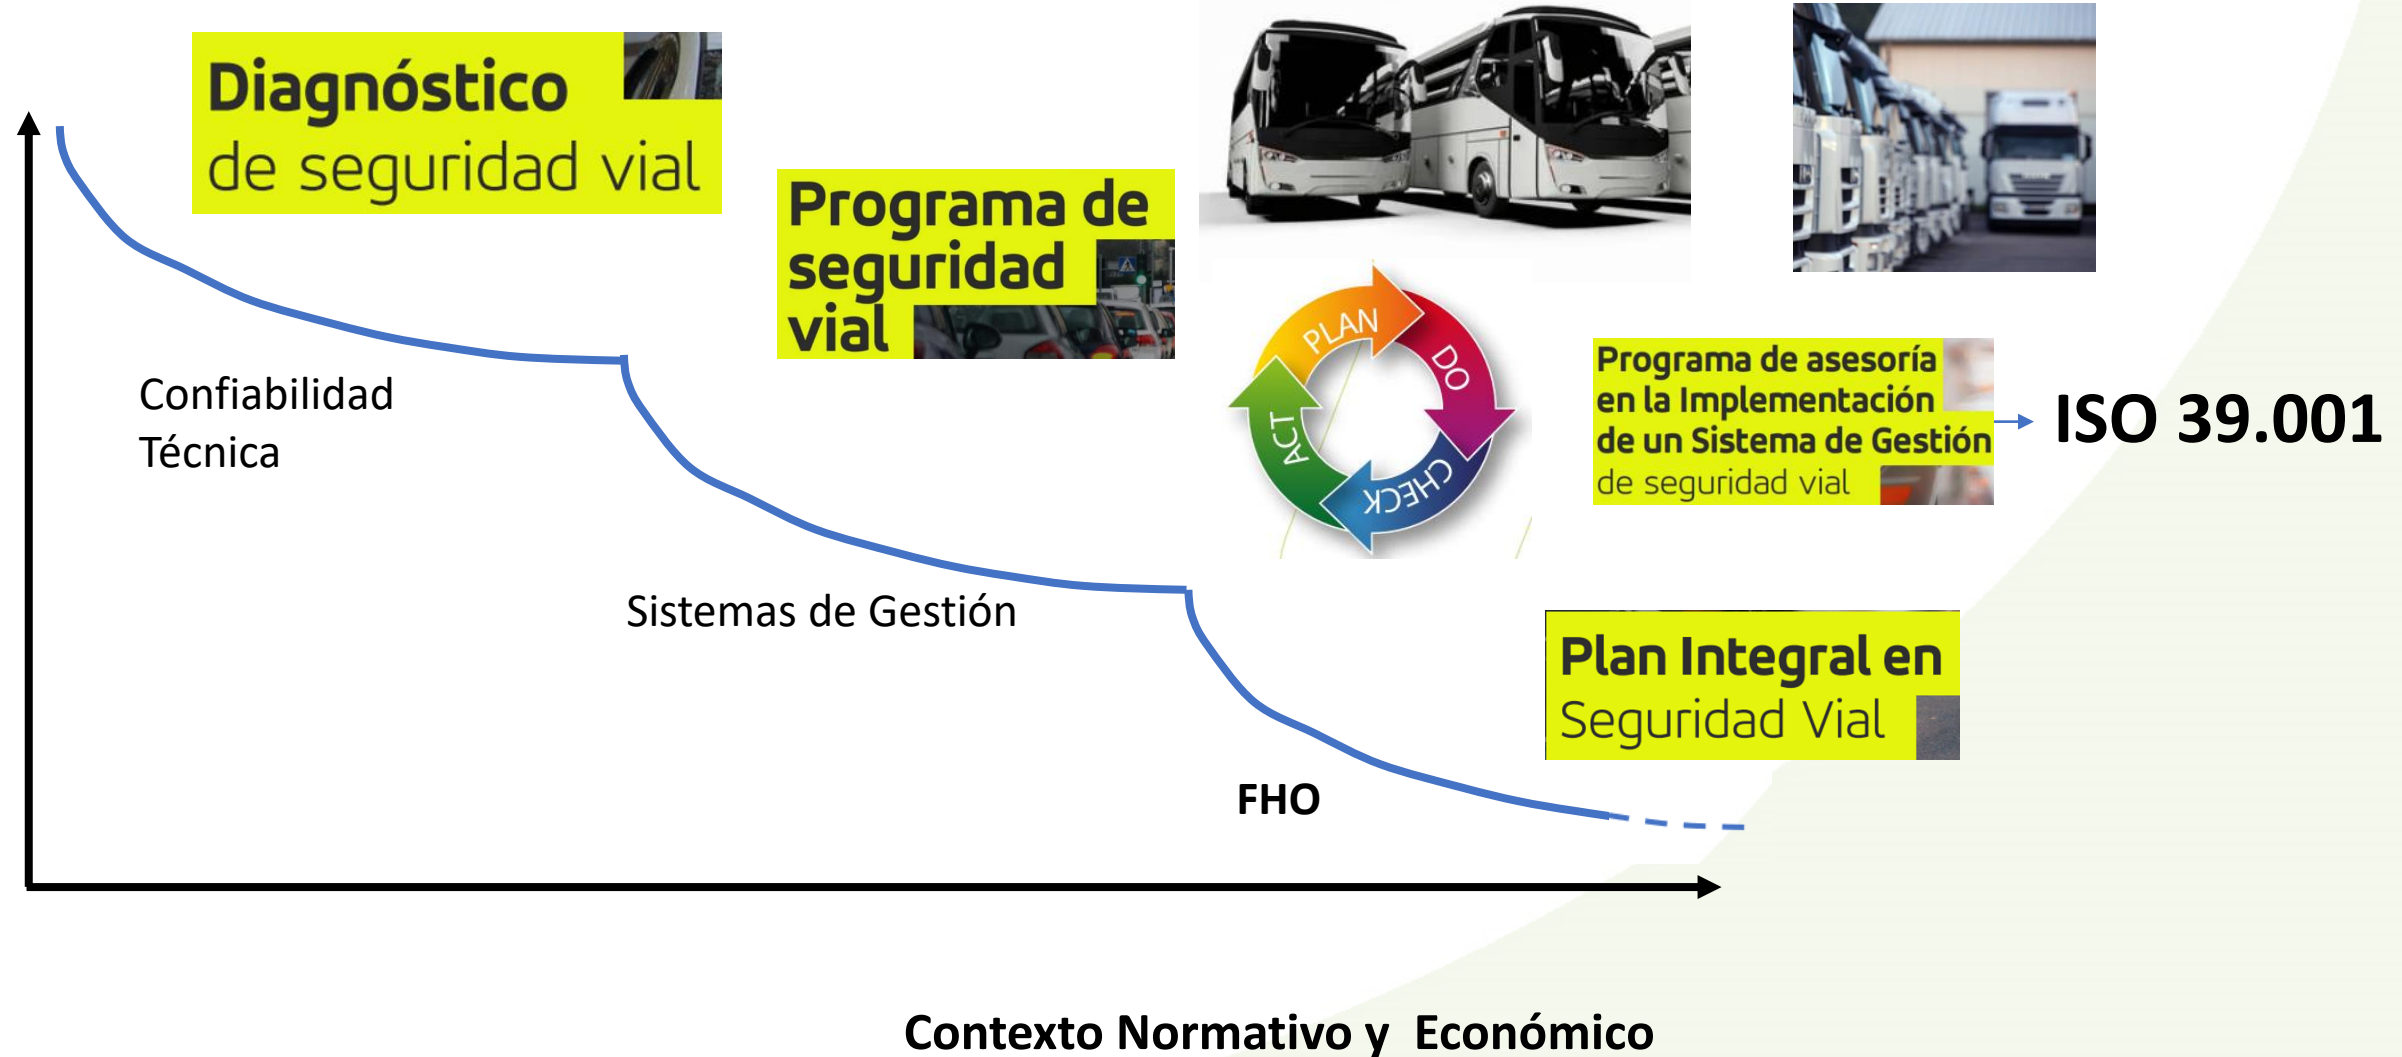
Diagnóstico
de seguridad vial

Programa de seguridad vial

PLAN
DO
CHECK
ACT

Programa de asesoría en la Implementación de un Sistema de Gestión de seguridad vial

ISO 39.001

Confiabilidad Técnica

Sistemas de Gestión

Plan Integral en Seguridad Vial

FHO

Contexto Normativo y Económico